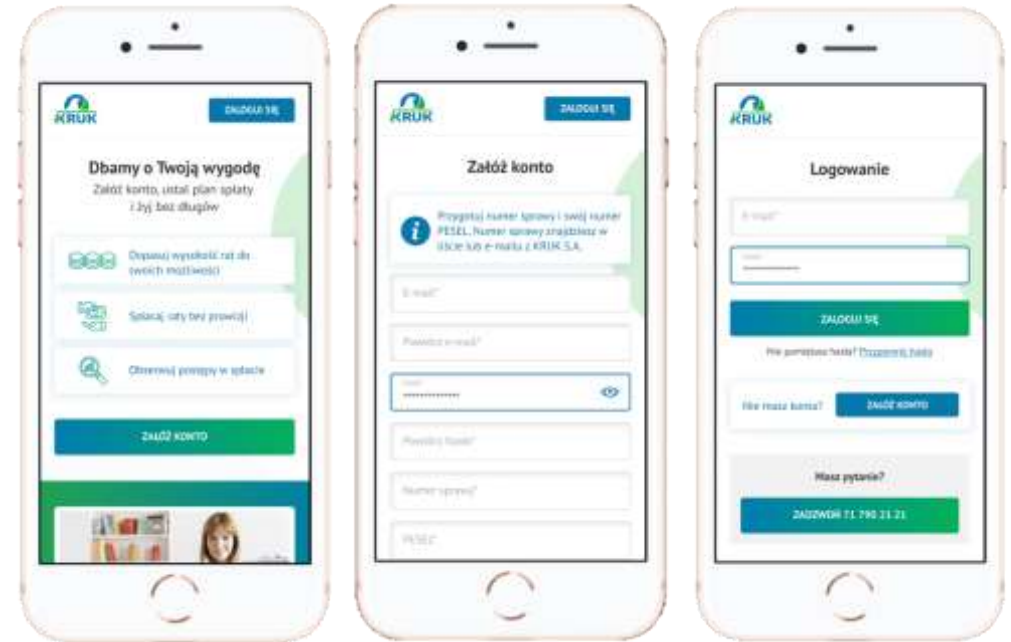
KRUK

ZALOGUJ SIĘ

Dbamy o Twoją wygodę

Załóż konto, ustal plan spłaty i żyj bez długów

Dopasuj wysokość rat do swoich możliwości

Spłacaj raty bez prowizji

Obserwuj postępy w spłacie

ZAŁÓŻ KONTO

KRUK

ZALOGUJ SIĘ

Załóż konto

Przygotuj numer sprawy i swój numer PESEL. Numer sprawy znajdziesz w liście lub e-mailu z KRUK S.A.

E-mail*

Powtórz e-mail*

Hasło*

Powtórz hasło*

Numer sprawy*

PESEL*

KRUK

Logowanie

E-mail*

Hasło*

ZALOGUJ SIĘ

Nie pamiętasz hasła? Przypomnij hasło

Nie masz konta? ZAŁÓŻ KONTO

Masz pytania?

ZADZWOŃ 71 790 21 21